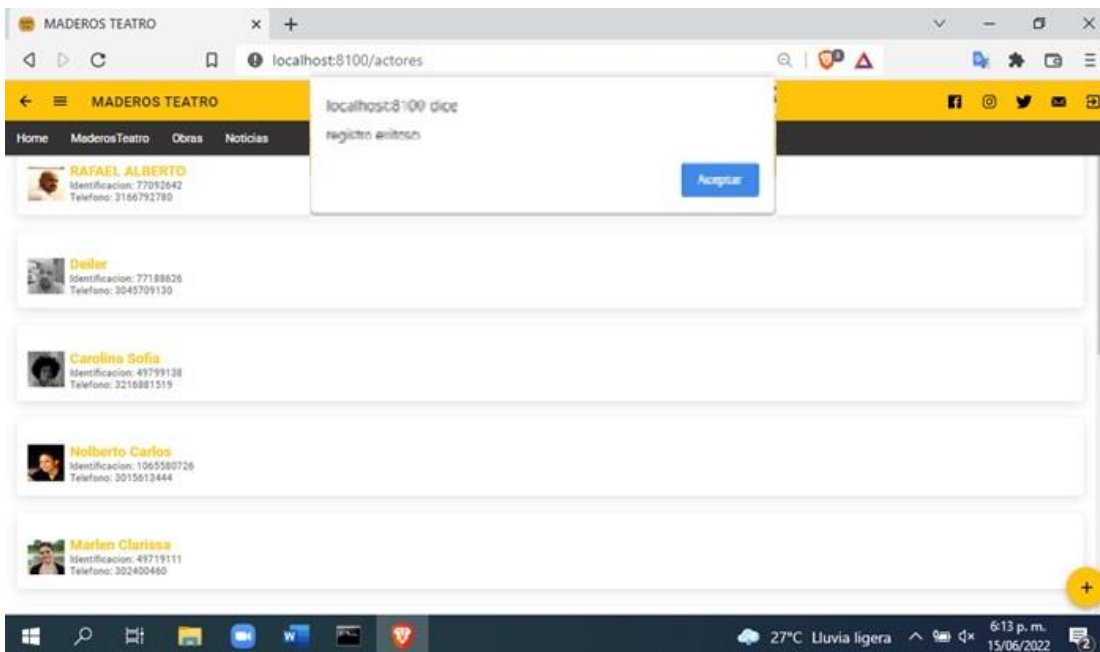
MADEROS TEATRO

localhost:8100/actores

MADEROS TEATRO

Home MaderosTeatro Obras Noticias

localhost:8100 dice

registro exitoso

Aceptar

RAFAEL ALBERTO
Identificacion: 77092642
Telefono: 3166792780

Deiler
Identificacion: 77188626
Telefono: 3045709130

Carolina Sofia
Identificacion: 49799138
Telefono: 3216881519

Nolberto Carlos
Identificacion: 1065580726
Telefono: 3015613444

Marlen Clarissa
Identificacion: 49719111
Telefono: 302400460

+

27°C Lluvia ligera

6:13 p. m.
15/06/2022

2